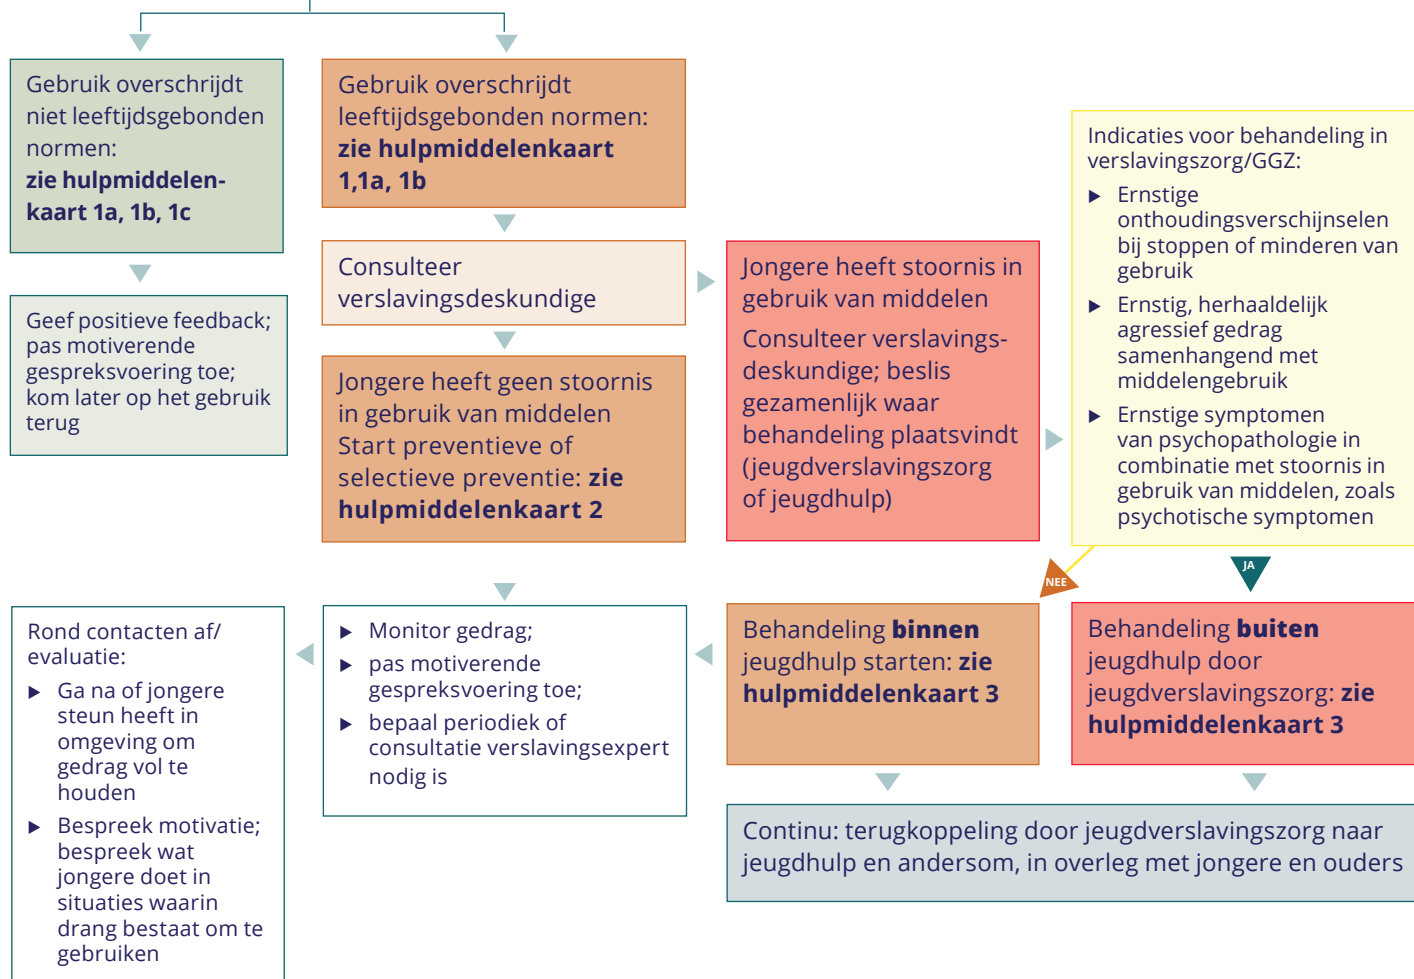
Gebruik overschrijdt niet leeftijdsgebonden normen: **zie hulpmiddelenkaart 1a, 1b, 1c**

Geef positieve feedback; pas motiverende gespreksvoering toe; kom later op het gebruik terug

Gebruik overschrijdt leeftijdsgebonden normen: **zie hulpmiddelenkaart 1,1a, 1b**

Consulteer verslavingsdeskundige

Jongere heeft geen stoornis in gebruik van middelen Start preventieve of selectieve preventie: **zie hulpmiddelenkaart 2**

Jongere heeft stoornis in gebruik van middelen

Consulteer verslavingsdeskundige; beslis gezamenlijk waar behandeling plaatsvindt (jeugdverslavingszorg of jeugdhulp)

Indicaties voor behandeling in verslavingszorg/GGZ:
- Ernstige onthoudingsverschijnselen bij stoppen of minderen van gebruik
- Ernstig, herhaaldelijk agressief gedrag samenhangend met middelengebruik
- Ernstige symptomen van psychopathologie in combinatie met stoornis in gebruik van middelen, zoals psychotische symptomen

NEE

JA

Rond contacten af/ evaluatie:
- Ga na of jongere steun heeft in omgeving om gedrag vol te houden
- Bespreek motivatie; bespreek wat jongere doet in situaties waarin drang bestaat om te gebruiken

- Monitor gedrag;
- pas motiverende gespreksvoering toe;
- bepaal periodiek of consultatie verslavingsexpert nodig is

Behandeling **binnen** jeugdhulp starten: **zie hulpmiddelenkaart 3**

Behandeling **buiten** jeugdhulp door jeugdverslavingszorg: **zie hulpmiddelenkaart 3**

Continu: terugkoppeling door jeugdverslavingszorg naar jeugdhulp en andersom, in overleg met jongere en ouders